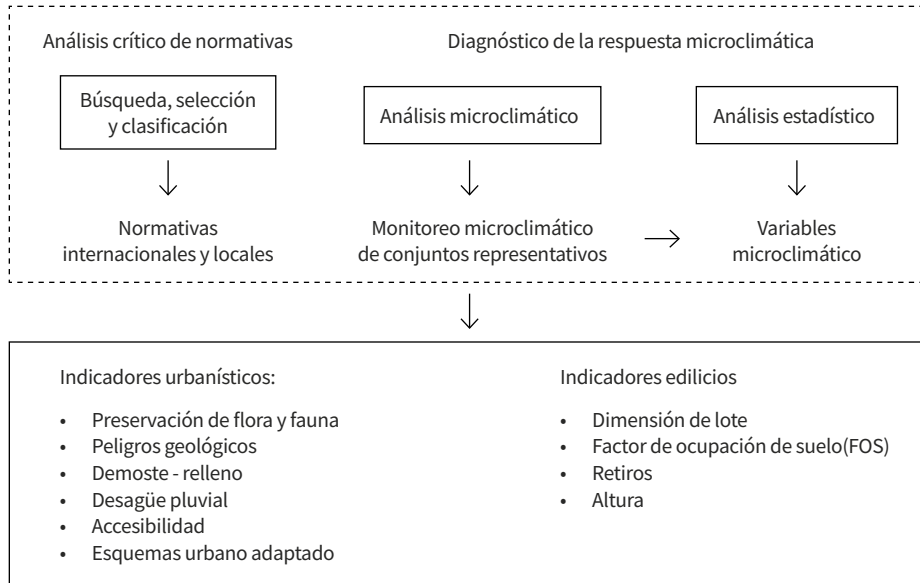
Análisis crítico de normativas

Diagnóstico de la respuesta microclimática

Búsqueda, selección y clasificación

Análisis microclimático

Análisis estadístico

Normativas internacionales y locales

Monitoreo microclimático de conjuntos representativos

Variables microclimático

Indicadores urbanísticos:

- Preservación de flora y fauna
- Peligros geológicos
- Demoste - relleno
- Desagüe pluvial
- Accesibilidad
- Esquemas urbano adaptado

Indicadores edilicios

- Dimensión de lote
- Factor de ocupación de suelo(FOS)
- Retiros
- Altura